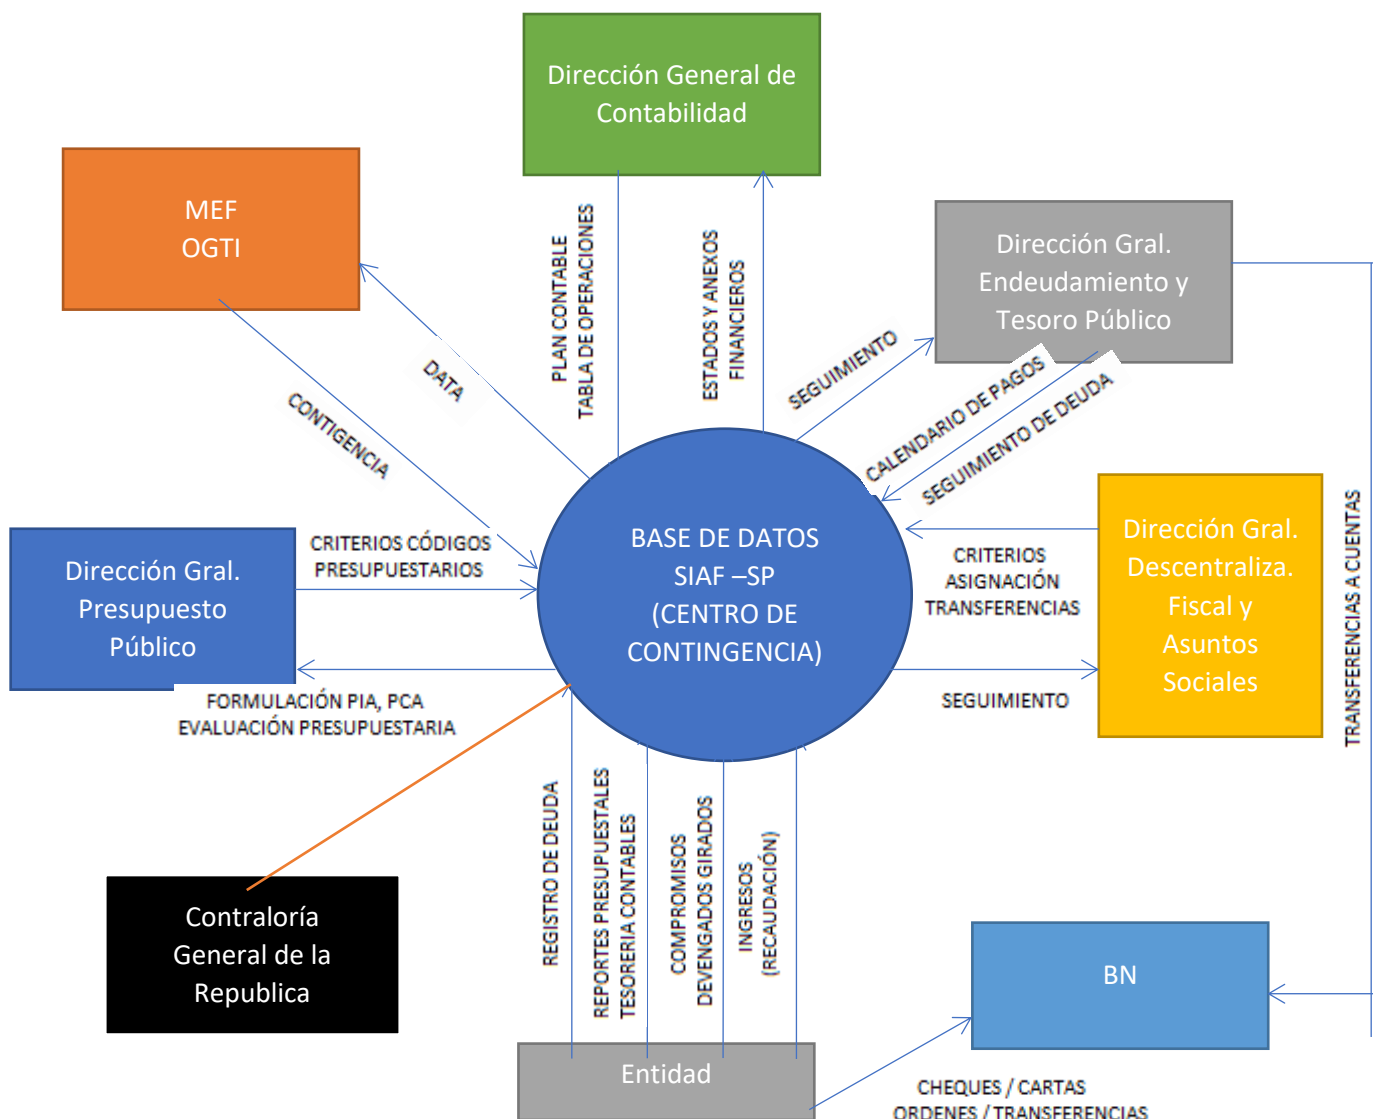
Dirección General de Contabilidad

MEF
OGTI

PLAN CONTABLE
TABLA DE OPERACIONES

ESTADOS Y ANEXOS
FINANCIEROS

Dirección Gral. Endeudamiento y Tesoro Público

DATA

CONTIGENCIA

SEGUIMIENTO

CALENDARIO DE PAGOS

SEGUIMIENTO DE DEUDA

BASE DE DATOS
SIAF –SP
(CENTRO DE CONTINGENCIA)

Dirección Gral. Presupuesto Público

CRITERIOS CÓDIGOS
PRESUPUESTARIOS

CRITERIOS
ASIGNACIÓN
TRANSFERENCIAS

Dirección Gral. Descentraliza. Fiscal y Asuntos Sociales

TRANSFERENCIAS A CUENTAS

FORMULACIÓN PIA, PCA
EVALUACIÓN PRESUPUESTARIA

SEGUIMIENTO

REGISTRO DE DEUDA

REPORTES PRESUPUESTALES
TESORERIA CONTABLES

COMPROMISOS
DEVENGADOS GIRADOS

INGRESOS
(RECAUDACIÓN)

Contraloría General de la Republica

BN

Entidad

CHEQUES / CARTAS
ORDENES / TRANSFERENCIAS